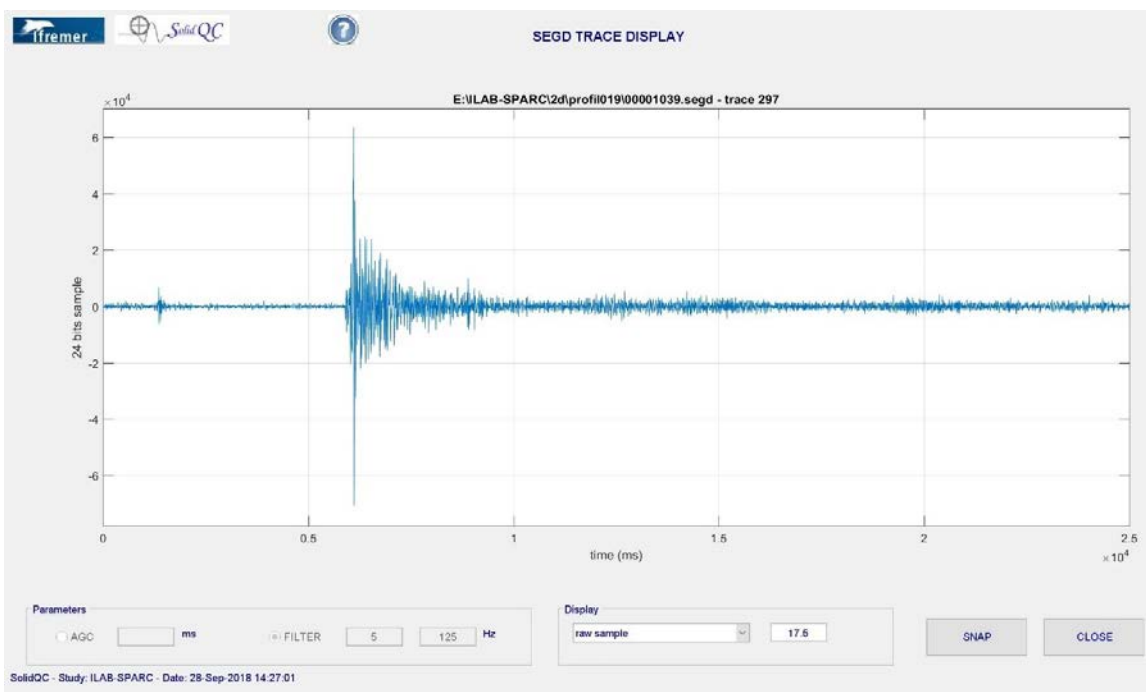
Ifremer SolidQC

SEGD TRACE DISPLAY

E:\ILAB-SPARC\2d\profil019\00001039.segd - trace 297

$\times10^4$

6
4
2
0
-2
-4
-6

24 bits sample

0 0.5 1 1.5 2 2.5

time (ms)

$\times10^4$

Parameters
AGC ms
FILTER 5 125 Hz

Display
raw sample
17.5

SNAP
CLOSE

SolidQC - Study: ILAB-SPARC - Date: 28-Sep-2018 14:27:01